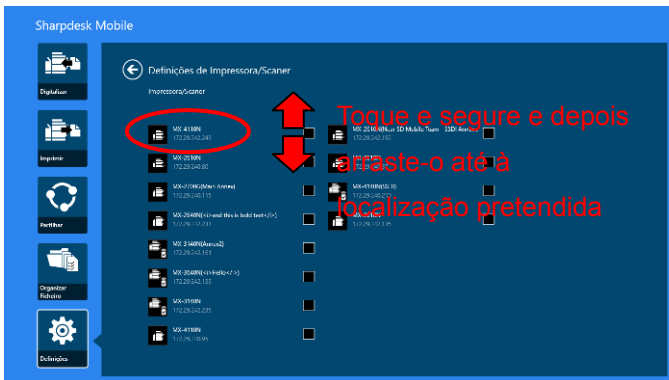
Sharpdesk Mobile

Digitalizar

Imprimir

Partilhar

Organizar Ficheiro

Definições

Definições de Impressora/Scaner

Impressora/Scaner

MX-4110N
172.29.243.243

MX-2310N
172.29.240.80

MX-7040N(Main Annex)
172.29.240.115

MX-2640N(<i>and this in bold text</i>)
172.29.242.123

MX-3140N(Annex2)
172.29.242.161

MX-2640N(<i>Hello</i>)
172.29.242.135

MX-3110N
172.29.242.235

MX-4110N
172.29.240.95

MX-2310N(Lab 3D Mobile Team 3SDI Annex)
172.29.242.162

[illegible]

MX-4110N(IOS 3)
172.29.240.210

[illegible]

Toque e segure e depois arraste-o até à localização pretendida